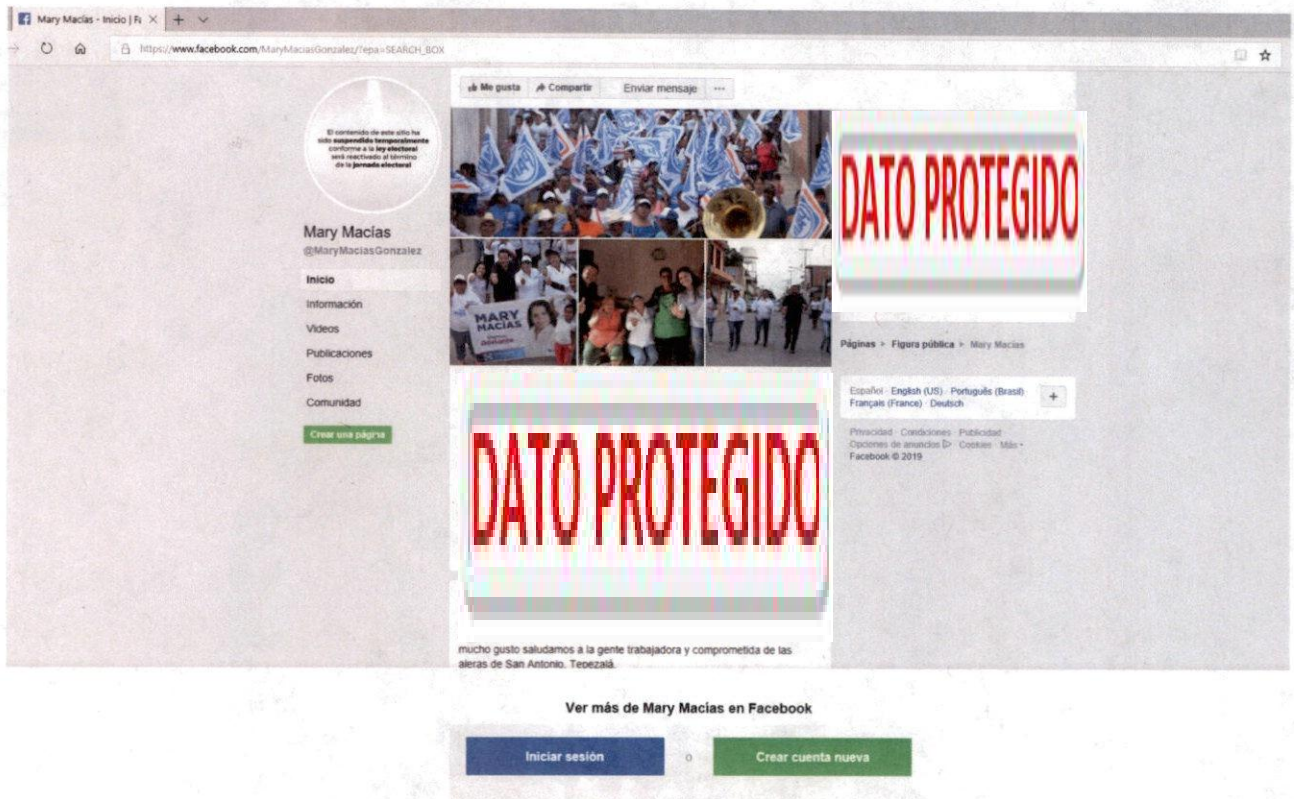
Mary Macías - Inicio | Fa

https://www.facebook.com/MaryMaciasGonzalez/?epa=SEARCH_BOX

El contenido de este sitio ha sido suspendido temporalmente conforme a la ley electoral será reactivado al término de la jornada electoral

Mary Macías
@MaryMaciasGonzalez

Inicio
Información
Videos
Publicaciones
Fotos
Comunidad

Crear una página

Me gusta
Compartir
Enviar mensaje
···

MARY MACIAS

DATO PROTEGIDO

Páginas ▸ Figura pública ▸ Mary Macías

Español · English (US) · Português (Brasil) · Français (France) · Deutsch

+

Privacidad · Condiciones · Publicidad · Opciones de anuncios · Cookies · Más · Facebook © 2019

DATO PROTEGIDO

mucho gusto saludamos a la gente trabajadora y comprometida de las aleras de San Antonio, Tepezalá.

Ver más de Mary Macías en Facebook

Iniciar sesión

o

Crear cuenta nueva